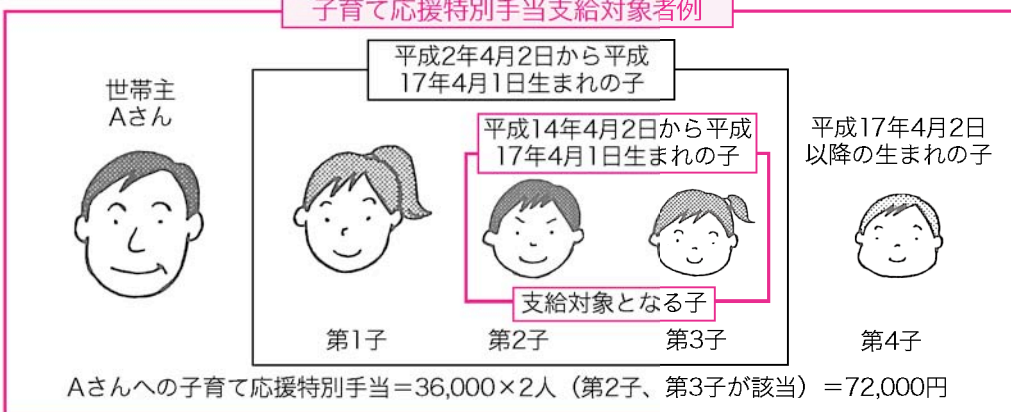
子育て応援特別手当支給対象者例

世帯主
Aさん

平成2年4月2日から平成17年4月1日生まれの子

平成14年4月2日から平成17年4月1日生まれの子

平成17年4月2日以降の生まれの子

支給対象となる子

第1子

第2子

第3子

第4子

Aさんへの子育て応援特別手当＝36,000×2人（第2子、第3子が該当）＝72,000円